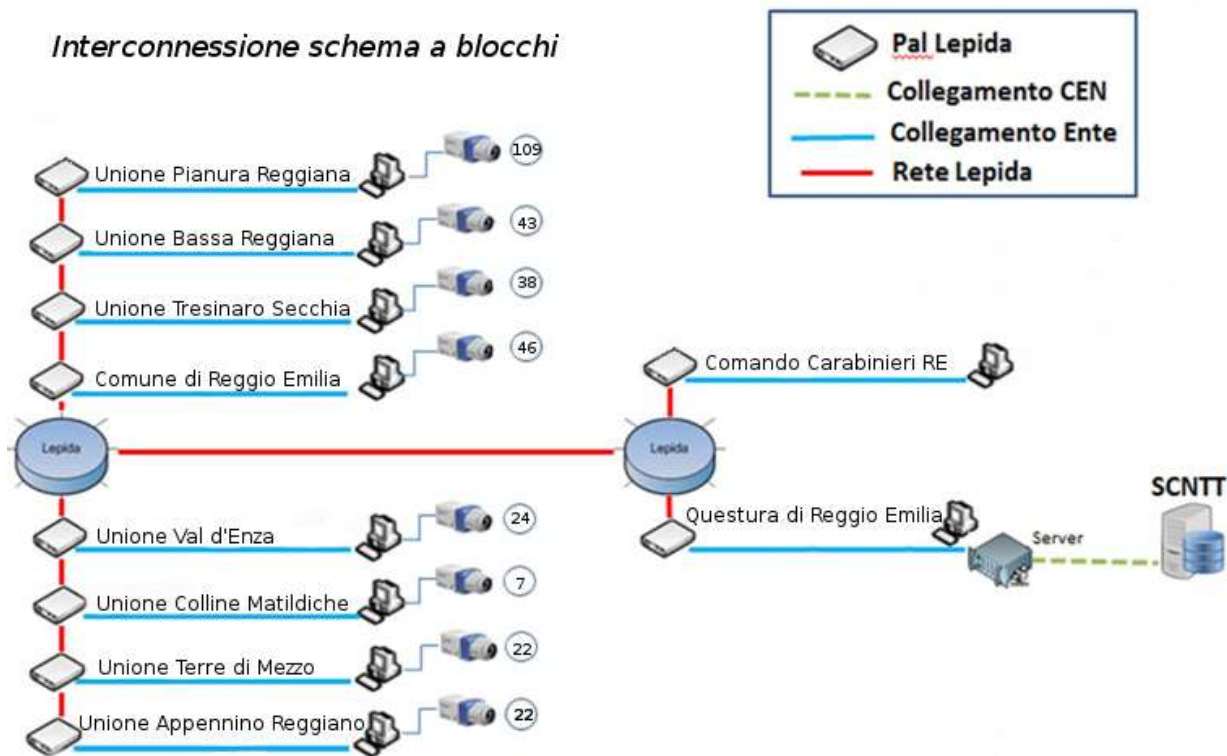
Interconnessione schema a blocchi

Pal Lepida
Collegamento CEN
Collegamento Ente
Rete Lepida

Unione Pianura Reggiana
109
Unione Bassa Reggiana
43
Unione Tresinaro Secchia
38
Comune di Reggio Emilia
46
Lepida
Unione Val d'Enza
24
Unione Colline Matildiche
7
Unione Terre di Mezzo
22
Unione Appennino Reggiano
22

Comando Carabinieri RE
Lepida
Questura di Reggio Emilia
Server
SCNTT